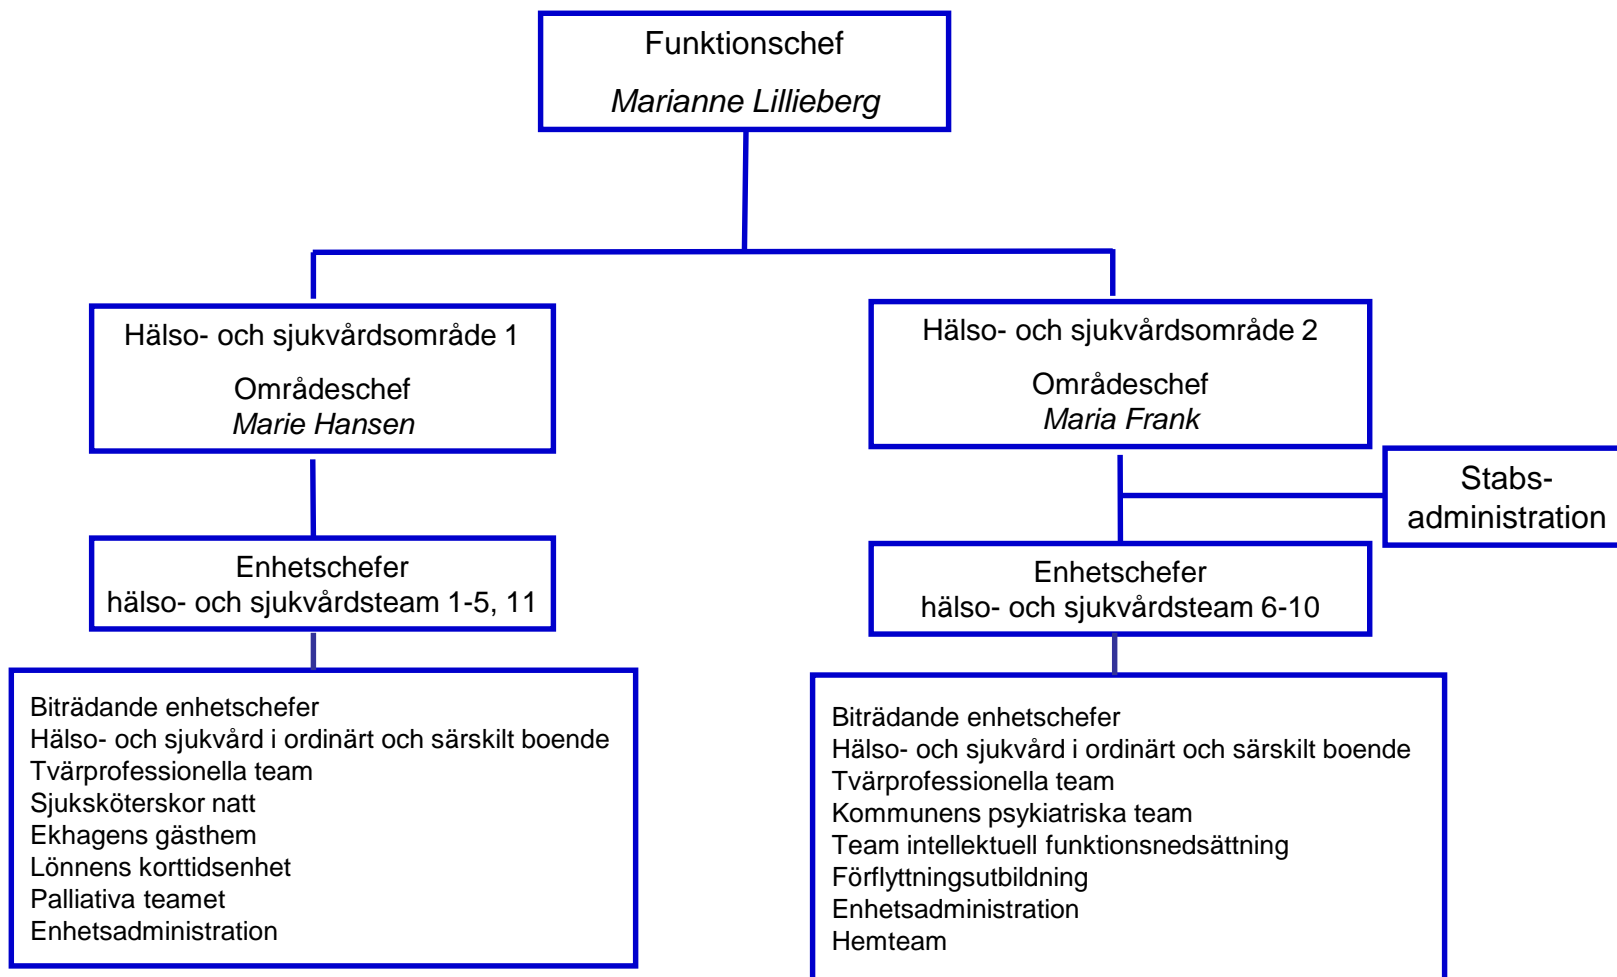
Funktionschef

Marianne Lillieberg

Hälso- och sjukvårdsområde 1

Områdeschef
Marie Hansen

Enhetschefer
hälso- och sjukvårdsteam 1-5, 11

Biträdande enhetschefer
Hälso- och sjukvård i ordinärt och särskilt boende
Tvärprofessionella team
Sjuksköterskor natt
Ekhagens gästhem
Lönnens korttidsenhet
Palliativa teamet
Enhetsadministration

Hälso- och sjukvårdsområde 2

Områdeschef
Maria Frank

Stabs-
administration

Enhetschefer
hälso- och sjukvårdsteam 6-10

Biträdande enhetschefer
Hälso- och sjukvård i ordinärt och särskilt boende
Tvärprofessionella team
Kommunens psykiatriska team
Team intellektuell funktionsnedsättning
Förflyttningsutbildning
Enhetsadministration
Hemteam